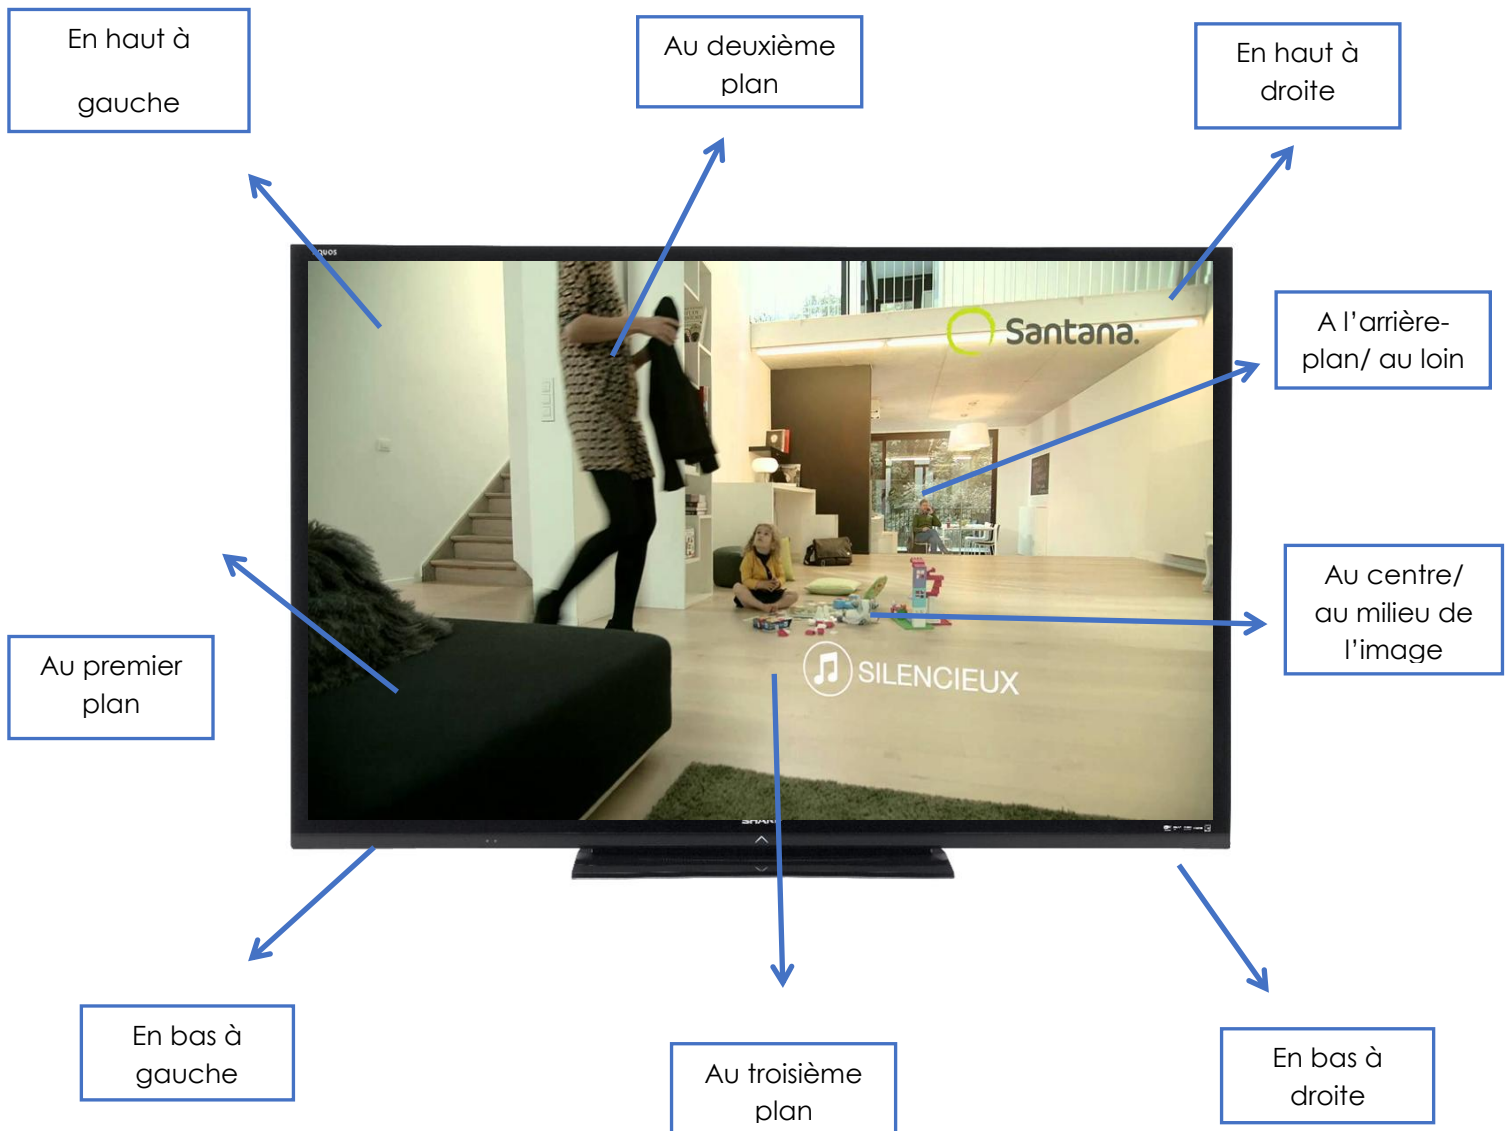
En haut à gauche

Au deuxième plan

En haut à droite

A l'arrière-plan/ au loin

Santana.

Au centre/ au milieu de l'image

SILENCIEUX

Au premier plan

En bas à gauche

Au troisième plan

En bas à droite